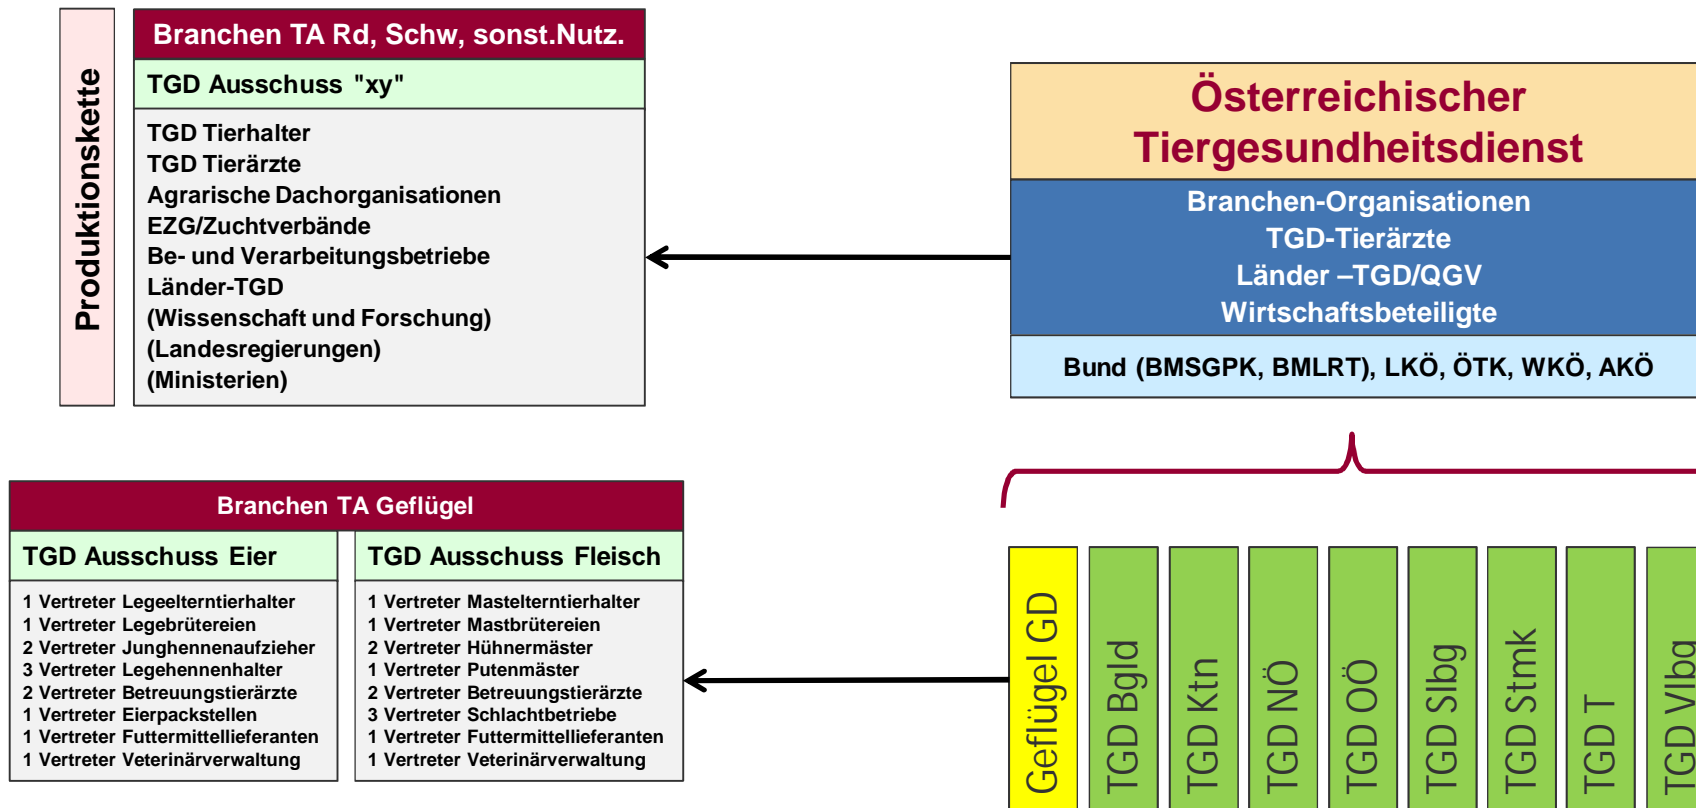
Produktionskette

Branchen TA Rd, Schw, sonst.Nutz.

TGD Ausschuss "xy"

TGD Tierhalter
TGD Tierärzte
Agrarische Dachorganisationen
EZG/Zuchtverbände
Be- und Verarbeitungsbetriebe
Länder-TGD
(Wissenschaft und Forschung)
(Landesregierungen)
(Ministerien)

Österreichischer Tiergesundheitsdienst

Branchen-Organisationen
TGD-Tierärzte
Länder –TGD/QGV
Wirtschaftsbeteiligte

Bund (BMSGPK, BMLRT), LKÖ, ÖTK, WKÖ, AKÖ

Branchen TA Geflügel

TGD Ausschuss Eier

1 Vertreter Legeelterntierhalter
1 Vertreter Legebrütereien
2 Vertreter Junghennenaufzieher
3 Vertreter Legehennenhalter
2 Vertreter Betreuungstierärzte
1 Vertreter Eierpackstellen
1 Vertreter Futtermittellieferanten
1 Vertreter Veterinärverwaltung

TGD Ausschuss Fleisch

1 Vertreter Mastelterntierhalter
1 Vertreter Mastbrütereien
2 Vertreter Hühnermäster
1 Vertreter Putenmäster
2 Vertreter Betreuungstierärzte
3 Vertreter Schlachtbetriebe
1 Vertreter Futtermittellieferanten
1 Vertreter Veterinärverwaltung

Geflügel GD
TGD Bgld
TGD Ktn
TGD NÖ
TGD OÖ
TGD Slbg
TGD Stmk
TGD T
TGD Vlbg